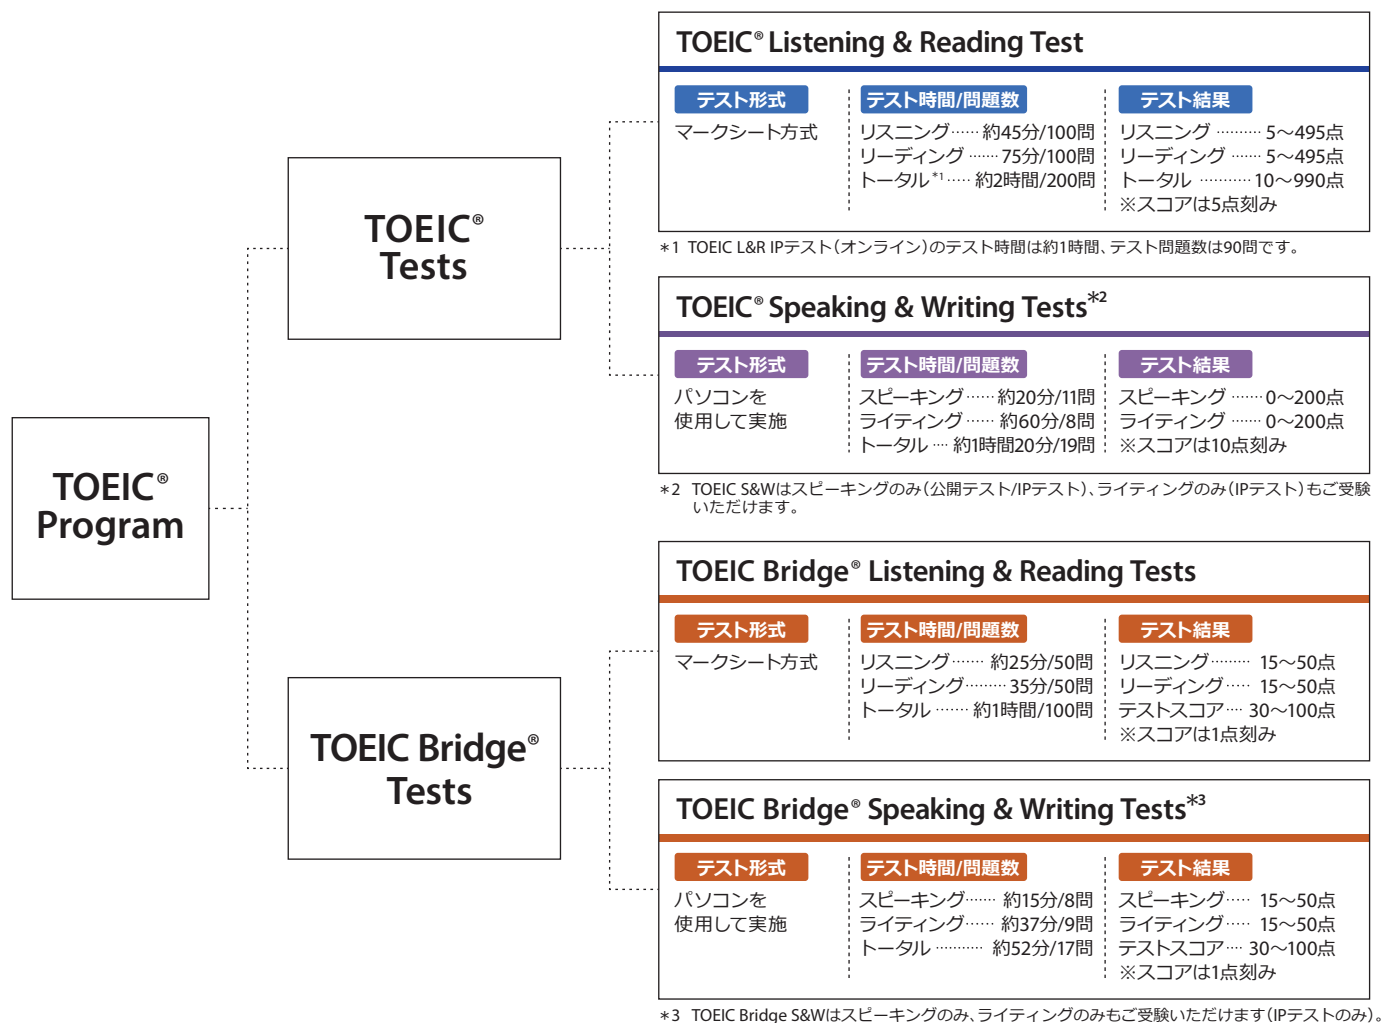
TOEIC® Program

TOEIC® Tests

TOEIC Bridge® Tests

TOEIC® Listening & Reading Test

テスト形式
マークシート方式

テスト時間/問題数
リスニング…… 約45分/100問
リーディング …… 75分/100問
トータル*1…… 約2時間/200問

テスト結果
リスニング ……… 5～495点
リーディング …… 5～495点
トータル ………… 10～990点
※スコアは5点刻み

＊1 TOEIC L&R IPテスト（オンライン）のテスト時間は約1時間、テスト問題数は90問です。

TOEIC® Speaking & Writing Tests*2

テスト形式
パソコンを使用して実施

テスト時間/問題数
スピーキング…… 約20分/11問
ライティング …… 約60分/8問
トータル … 約1時間20分/19問

テスト結果
スピーキング …… 0～200点
ライティング …… 0～200点
※スコアは10点刻み

＊2 TOEIC S&Wはスピーキングのみ（公開テスト/IPテスト）、ライティングのみ（IPテスト）もご受験いただけます。

TOEIC Bridge® Listening & Reading Tests

テスト形式
マークシート方式

テスト時間/問題数
リスニング…… 約25分/50問
リーディング……… 35分/50問
トータル …… 約1時間/100問

テスト結果
リスニング……… 15～50点
リーディング…… 15～50点
テストスコア…… 30～100点
※スコアは1点刻み

TOEIC Bridge® Speaking & Writing Tests*3

テスト形式
パソコンを使用して実施

テスト時間/問題数
スピーキング…… 約15分/8問
ライティング…… 約37分/9問
トータル ……… 約52分/17問

テスト結果
スピーキング…… 15～50点
ライティング…… 15～50点
テストスコア…… 30～100点
※スコアは1点刻み

＊3 TOEIC Bridge S&Wはスピーキングのみ、ライティングのみもご受験いただけます（IPテストのみ）。